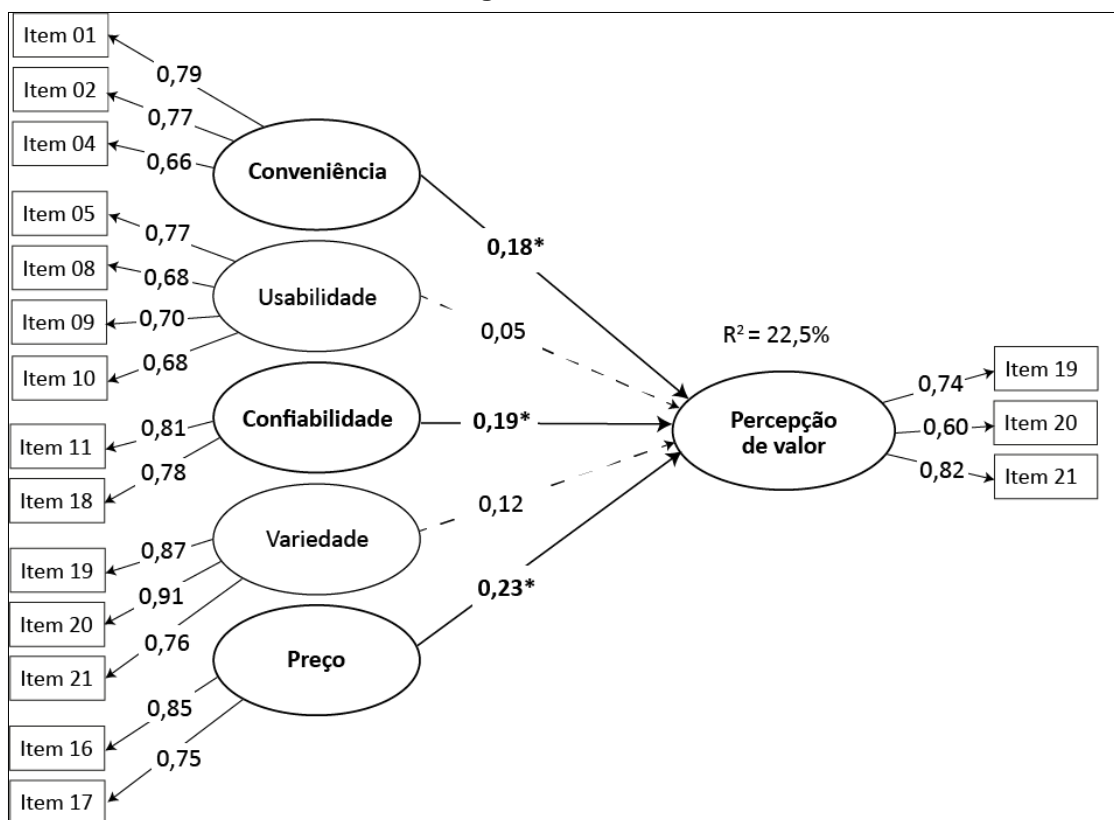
Item 01
0,79
Item 02
0,77
Item 04
0,66
Conveniência
Item 05
0,77
Item 08
0,68
Usabilidade
Item 09
0,70
Item 10
0,68
Confiabilidade
Item 11
0,81
Item 18
0,78
Variedade
Item 19
0,87
Item 20
0,91
Item 21
0,76
Preço
Item 16
0,85
Item 17
0,75

0,18*
0,05
0,19*
0,12
0,23*

$R^2$ = 22,5%

Percepção de valor

0,74
Item 19
0,60
Item 20
0,82
Item 21